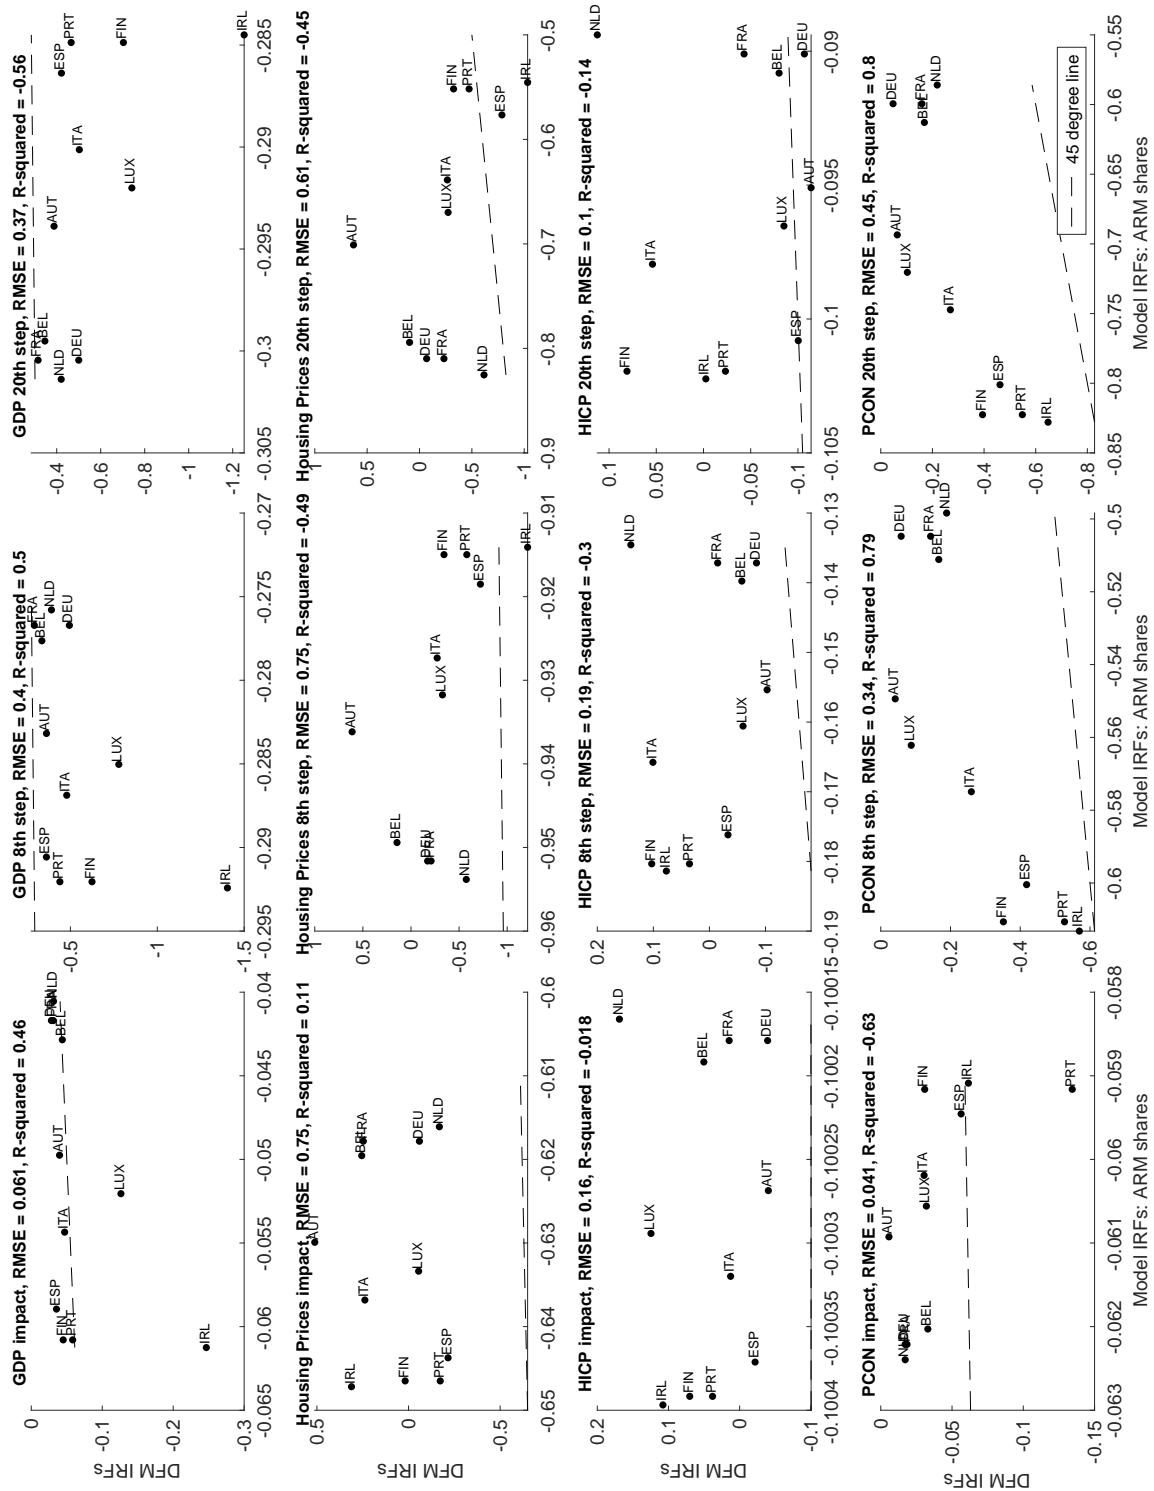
GDP impact, RMSE = 0.061, R-squared = 0.46

0
-0.1
-0.2
-0.3
-0.065 -0.06 -0.055 -0.05 -0.045 -0.04

FIN ESP PRT IRL ITA AUT LUX BEL DEU NLD

GDP 8th step, RMSE = 0.4, R-squared = 0.5

-0.5
-1
-1.5
-0.295 -0.29 -0.285 -0.28 -0.275 -0.27

PRT ESP FIN IRL ITA AUT LUX BEL FRA DEU NLD

GDP 20th step, RMSE = 0.37, R-squared = -0.56

-0.4
-0.6
-0.8
-1
-1.2
-0.305 -0.3 -0.295 -0.29 -0.285

FRA NLD BEL DEU AUT LUX ITA ESP FIN PRT IRL

Housing Prices impact, RMSE = 0.75, R-squared = 0.11

0.5
0
-0.5
-0.65 -0.64 -0.63 -0.62 -0.61 -0.6

IRL FIN PRT ESP ITA LUX AUT BEL FRA DEU NLD

Housing Prices 8th step, RMSE = 0.75, R-squared = -0.49

1
0.5
0
-0.5
-1
-0.96 -0.95 -0.94 -0.93 -0.92 -0.91

BEL FRA DEU NLD AUT LUX ITA FIN PRT ESP IRL

Housing Prices 20th step, RMSE = 0.61, R-squared = -0.45

1
0.5
0
-0.5
-0.9 -0.8 -0.7 -0.6 -0.5

BEL DEU FRA NLD AUT LUX ITA FIN PRT ESP IRL

HICP impact, RMSE = 0.16, R-squared = -0.018

0.2
0.1
0
-0.1
-0.1004 -0.10035 -0.1003 -0.10025 -0.1002 -0.10015

IRL FIN PRT ESP ITA LUX AUT BEL FRA DEU NLD

HICP 8th step, RMSE = 0.19, R-squared = -0.3

0.2
0.1
0
-0.1
-0.19 -0.18 -0.17 -0.16 -0.15 -0.14 -0.13

FIN IRL PRT ESP ITA LUX AUT FRA BEL DEU NLD

HICP 20th step, RMSE = 0.1, R-squared = -0.14

0.1
0.05
0
-0.05
-0.1
-0.105 -0.1 -0.095 -0.09

FIN IRL PRT ESP ITA LUX AUT BEL FRA DEU NLD

PCON impact, RMSE = 0.041, R-squared = -0.63

0
-0.05
-0.1
-0.15
-0.063 -0.062 -0.061 -0.06 -0.059 -0.058

NLD DEU BEL AUT LUX ITA ESP FIN IRL PRT

PCON 8th step, RMSE = 0.34, R-squared = 0.79

0
-0.2
-0.4
-0.6
-0.6 -0.58 -0.56 -0.54 -0.52 -0.5

FIN ESP PRT IRL ITA LUX AUT DEU BEL FRA NLD

PCON 20th step, RMSE = 0.45, R-squared = 0.8

0
-0.2
-0.4
-0.6
-0.8
-0.85 -0.8 -0.75 -0.7 -0.65 -0.6 -0.55

FIN PRT ESP IRL ITA LUX AUT DEU BEL FRA NLD

45 degree line

DFM IRFs
DFM IRFs
DFM IRFs
DFM IRFs

Model IRFs: ARM shares
Model IRFs: ARM shares
Model IRFs: ARM shares